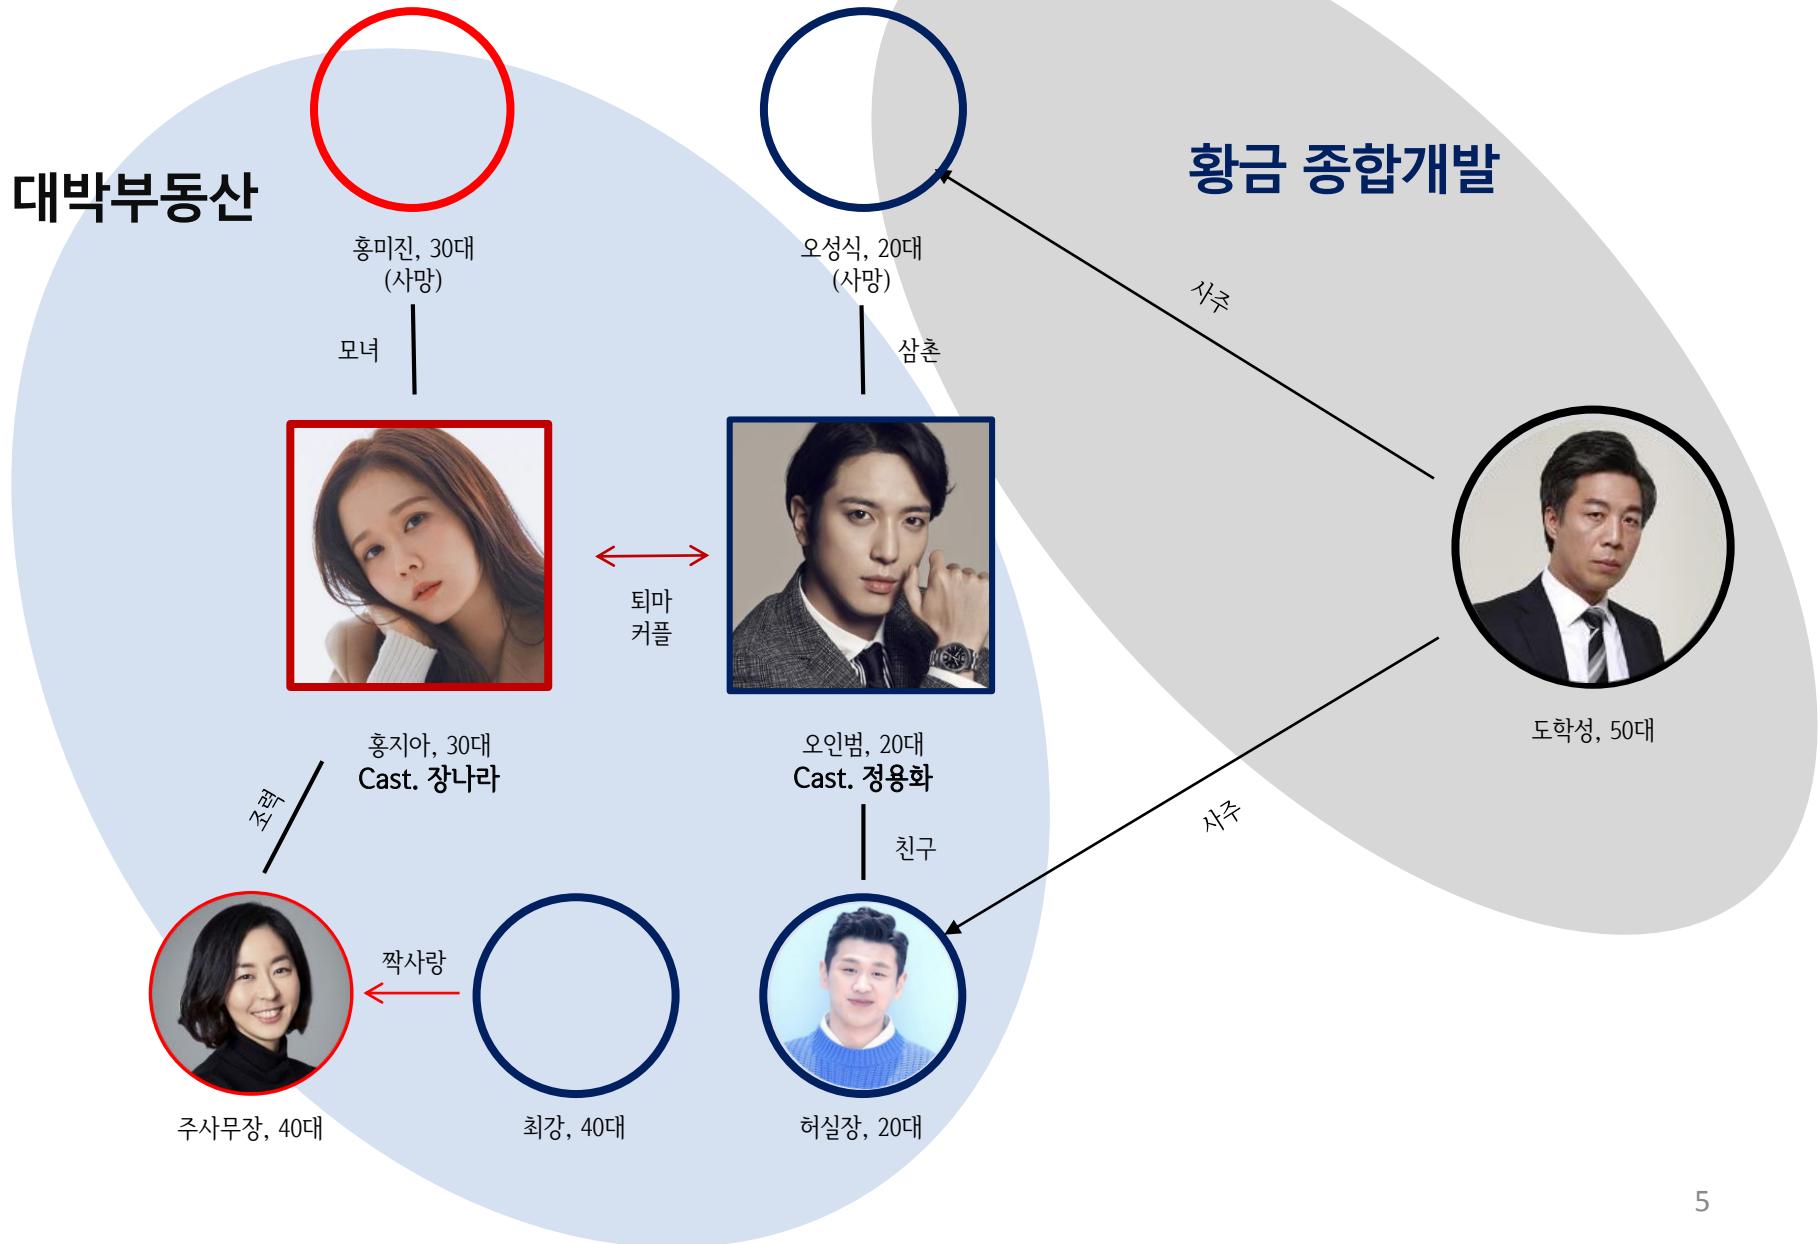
대박부동산

황금 종합개발

홍미진, 30대
(사망)

모녀

오성식, 20대
(사망)

삼촌

사주

퇴마
커플

도학성, 50대

홍지아, 30대
Cast. 장나라

오인범, 20대
Cast. 정용화

조력

친구

사주

짝사랑

주사무장, 40대

최강, 40대

허실장, 20대

5